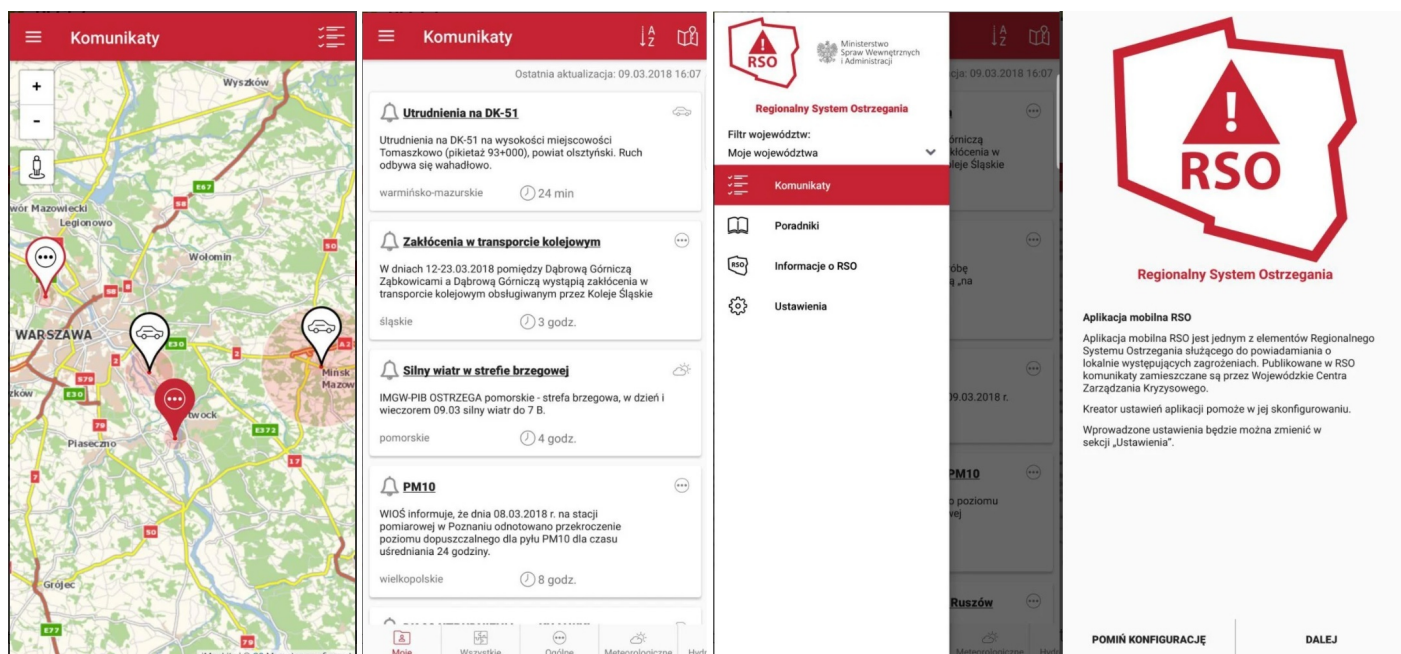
Komunikaty

+

-

Wyszków

E67

58

wór Mazowiecki

Legionowo

Wołomin

50

WARSZAWA

E30

2

A2

Mińsk Mazow

S79

żków

E30

Otwock

E372

79

Piaseczno

17

7

50

Grójec

E77

79

Komunikaty

Ostatnia aktualizacja: 09.03.2018 16:07

Utrudnienia na DK-51

Utrudnienia na DK-51 na wysokości miejscowości Tomaszkowo (pikietaż 93+000), powiat olsztyński. Ruch odbywa się wahadłowo.

warmińsko-mazurskie 24 min

Zakłócenia w transporcie kolejowym

W dniach 12-23.03.2018 pomiędzy Dąbrową Górniczą Ząbkowicami a Dąbrową Górniczą wystąpią zakłócenia w transporcie kolejowym obsługiwanym przez Koleje Śląskie

śląskie 3 godz.

Silny wiatr w strefie brzegowej

IMGW-PIB OSTRZEGA pomorskie - strefa brzegowa, w dzień i wieczorem 09.03 silny wiatr do 7 B.

pomorskie 4 godz.

PM10

WIOŚ informuje, że dnia 08.03.2018 r. na stacji pomiarowej w Poznaniu odnotowano przekroczenie poziomu dopuszczalnego dla pyłu PM10 dla czasu uśredniania 24 godziny.

wielkopolskie 8 godz.

Moje Wszystkie Ogólne Meteorologiczne Hydr

RSO

Ministerstwo Spraw Wewnętrznych i Administracji

Regionalny System Ostrzegania

Filtr województw:

Moje województwa

Komunikaty

Poradniki

Informacje o RSO

Ustawienia

cja: 09.03.2018 16:07

órniczą

kłócenia w

leje Śląskie

óbę

ą „na

09.03.2018 r.

PM10

o poziomu

vej

Ruszów

Meteorologiczne Hydr

RSO

Regionalny System Ostrzegania

Aplikacja mobilna RSO

Aplikacja mobilna RSO jest jednym z elementów Regionalnego Systemu Ostrzegania służącego do powiadamiania o lokalnie występujących zagrożeniach. Publikowane w RSO komunikaty zamieszczane są przez Wojewódzkie Centra Zarządzania Kryzysowego.

Kreator ustawień aplikacji pomoże w jej skonfigurowaniu.

Wprowadzone ustawienia będzie można zmienić w sekcji „Ustawienia".

POMIŃ KONFIGURACJĘ

DALEJ